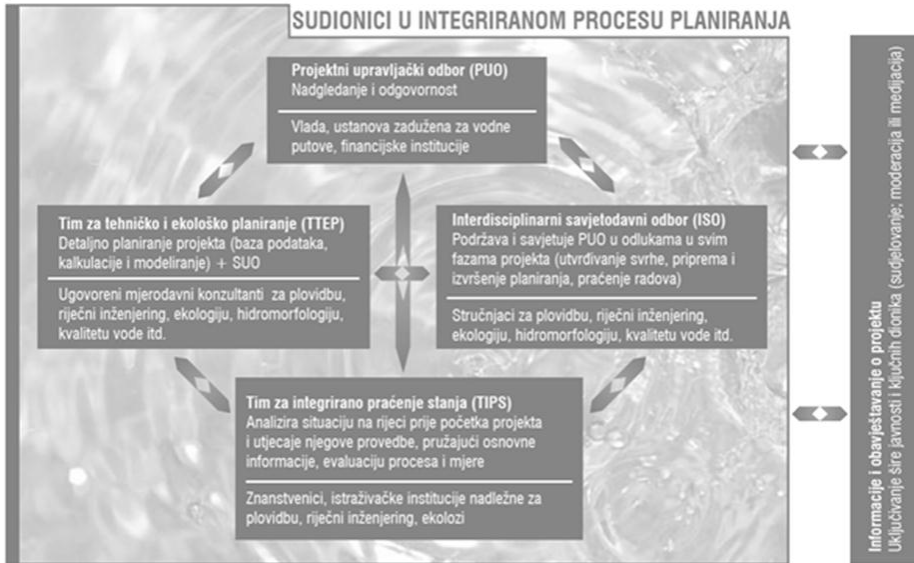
SUDIONICI U INTEGRIRANOM PROCESU PLANIRANJA

Projektni upravljački odbor (PUO)
Nadgledanje i odgovornost

Vlada, ustanova zadužena za vodne putove, financijske institucije

Tim za tehničko i ekološko planiranje (TTEP)
Detaljno planiranje projekta (baza podataka, kalkulacije i modeliranje) + SUO

Ugovoreni mjerodavni konzultanti za plovidbu, riječni inženjering, ekologiju, hidromorfologiju, kvalitetu vode itd.

Interdisciplinarni savjetodavni odbor (ISO)
Podržava i savjetuje PUO u odlukama u svim fazama projekta (utvrđivanje svrhe, priprema i izvršenje planiranja, praćenje radova)

Stručnjaci za plovidbu, riječni inženjering, ekologiju, hidromorfologiju, kvalitetu vode itd.

Tim za integrirano praćenje stanja (TIPS)
Analizira situaciju na rijeci prije početka projekta i utjecaje njegove provedbe, pružajući osnovne informacije, evaluaciju procesa i mjere

Znanstvenici, istraživačke institucije nadležne za plovidbu, riječni inženjering, ekolozi

Informacije i obavještavanje o projektu
Uključivanje šire javnosti i ključnih dionika (sudjelovanje; moderacija ili medijacija)